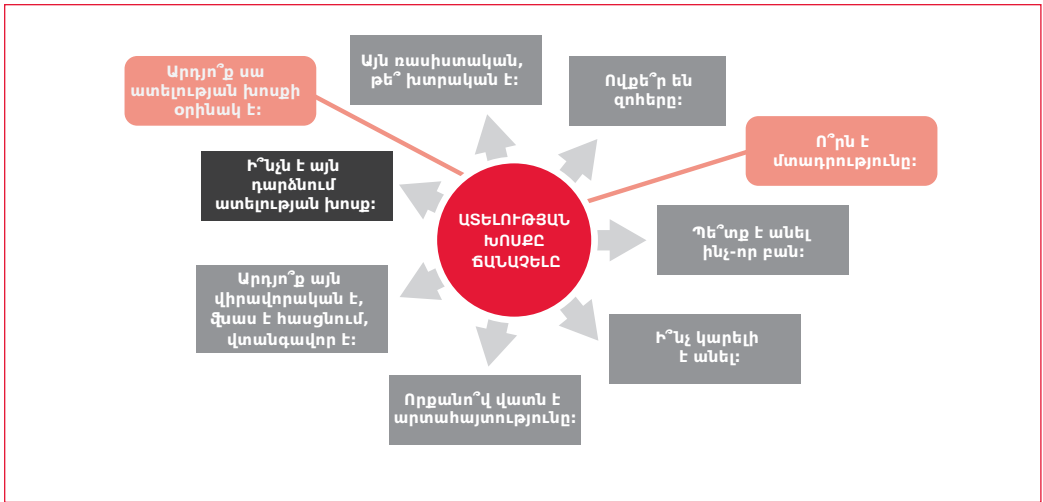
ԱՏԵԼՈՒԹՅԱՆ ԽՈՍՔԸ ՃԱՆԱՉԵԼԸ

Արդյո՞ք սա ատելության խոսքի օրինակ է:

Այն ռասիստական, թե՞ խտրական է:

Ովքե՞ր են զոհերը:

Ո՞րն է մտադրությունը:

Պե՞տք է անել ինչ-որ բան:

Ի՞նչ կարելի է անել:

Որքանո՞վ վատն է արտահայտությունը:

Արդյո՞ք այն վիրավորական է, ձնաս է հասցնում, վտանգավոր է:

Ի՞նչն է այն դարձնում ատելության խոսք: